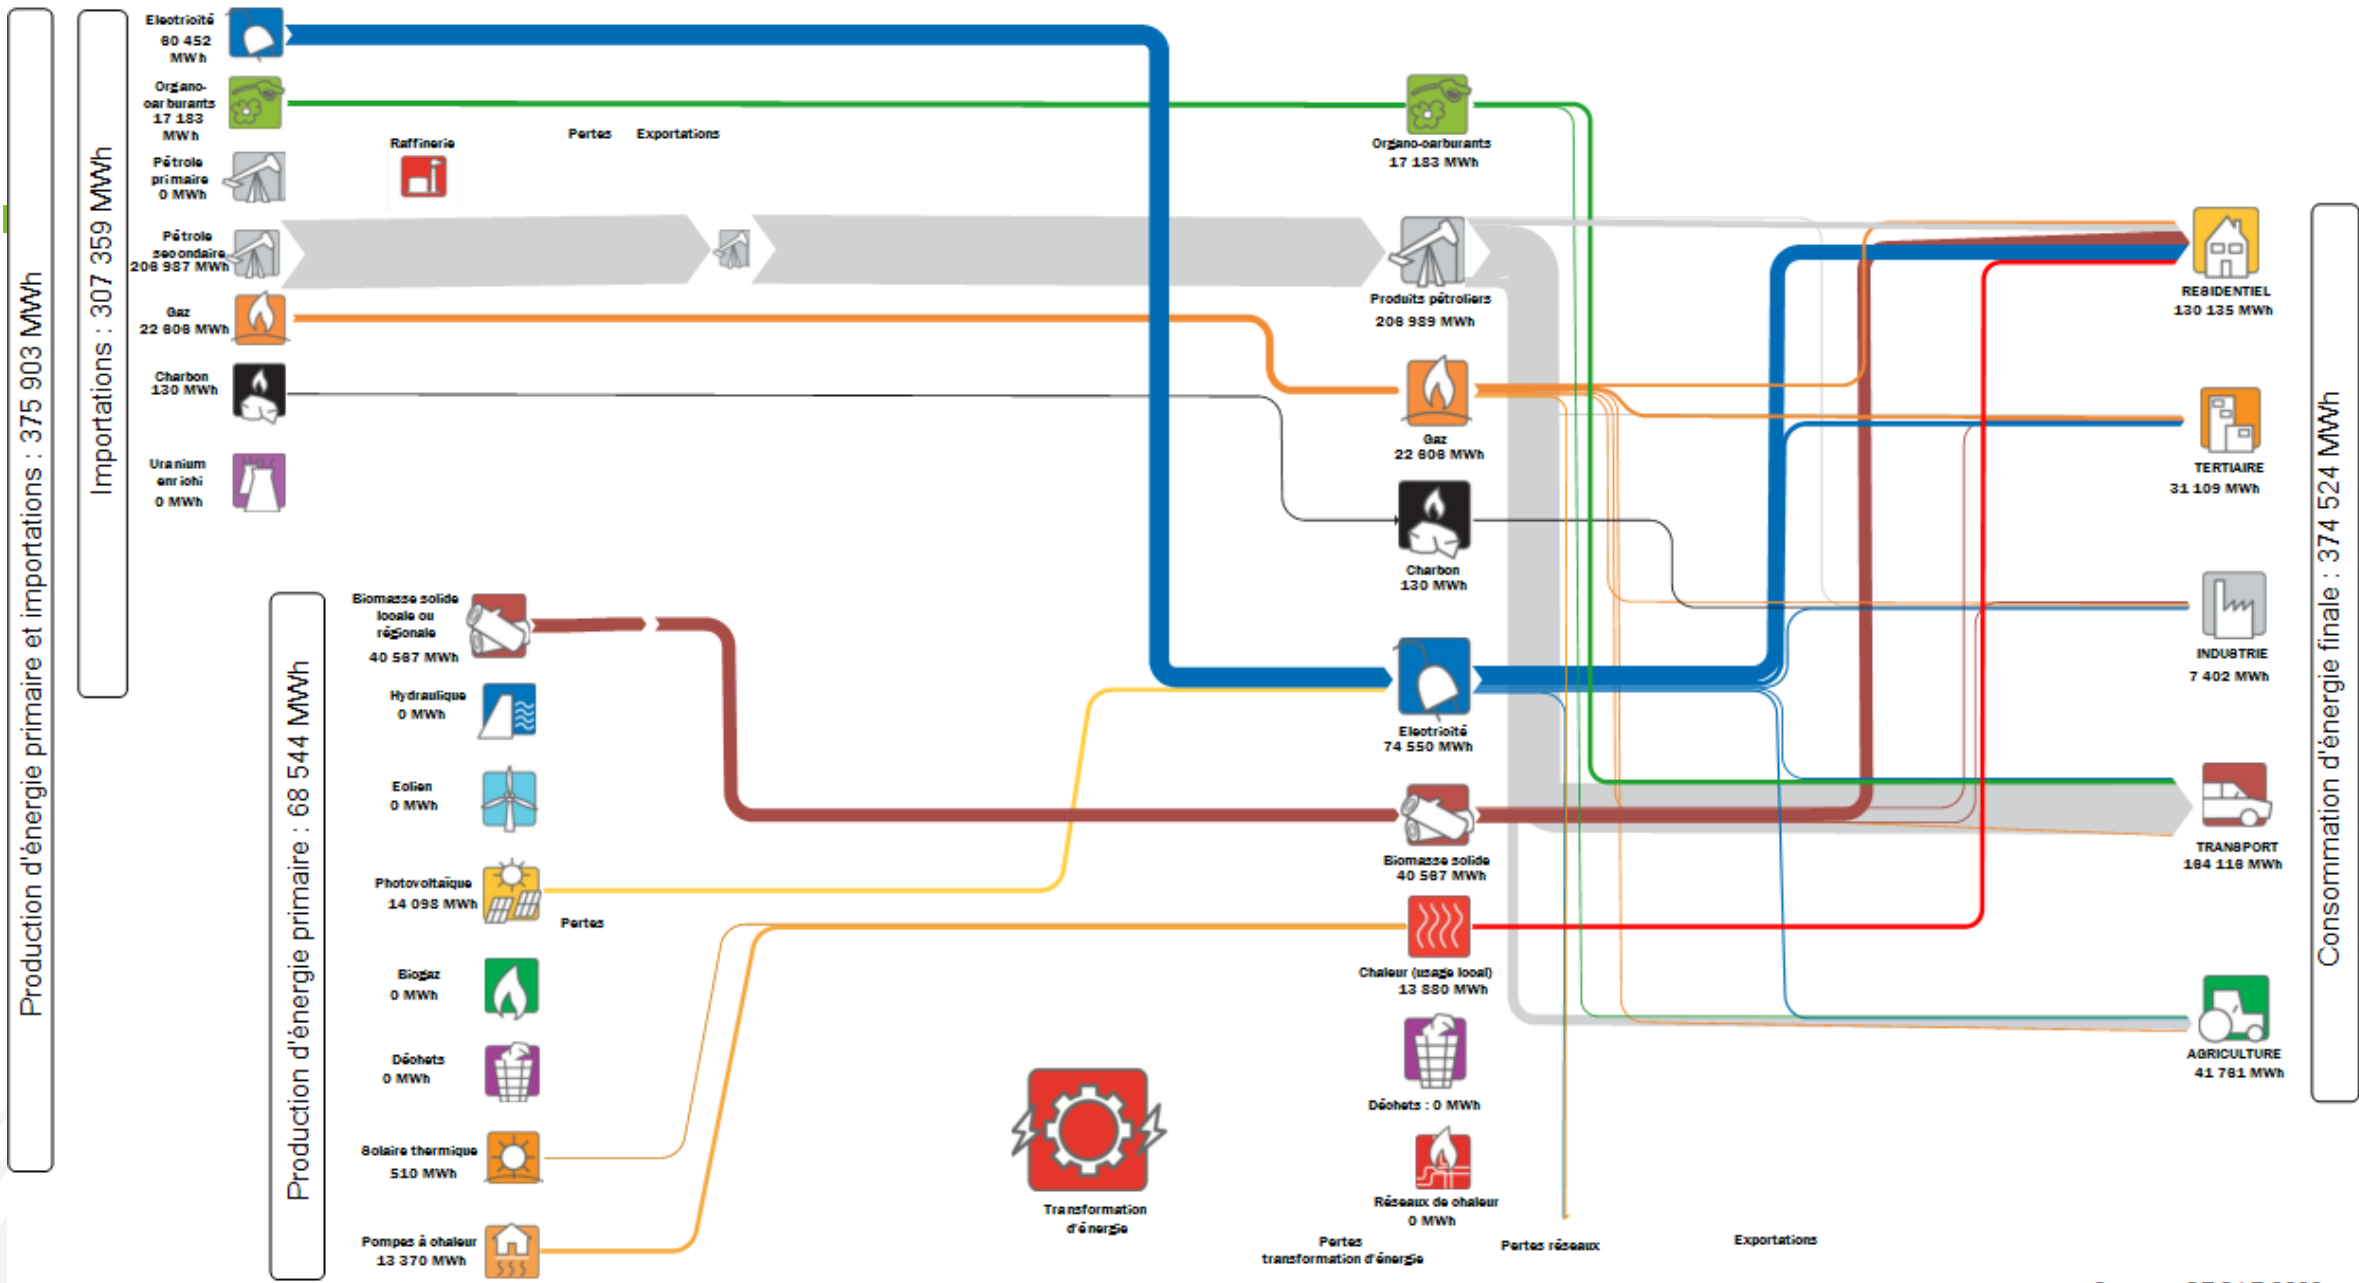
Production d'énergie primaire et importations : 375 903 MWh

Importations : 307 359 MWh

Electricité 80 452 MWh

Organo-carburants 17 183 MWh

Pétrole primaire 0 MWh

Pétrole secondaire 206 987 MWh

Gaz 22 808 MWh

Charbon 130 MWh

Uranium enrichi 0 MWh

Raffinerie

Pertes

Exportations

Production d'énergie primaire : 68 544 MWh

Biomasse solide locale ou régionale 40 567 MWh

Hydraulique 0 MWh

Eolien 0 MWh

Photovoltaïque 14 098 MWh

Pertes

Biogaz 0 MWh

Déchets 0 MWh

Solaire thermique 510 MWh

Pompes à chaleur 13 370 MWh

Transformation d'énergie

Organo-carburants 17 183 MWh

Produits pétroliers 206 989 MWh

Gaz 22 808 MWh

Charbon 130 MWh

Electricité 74 550 MWh

Biomasse solide 40 567 MWh

Chaleur (usage local) 13 880 MWh

Déchets : 0 MWh

Réseaux de chaleur 0 MWh

Pertes transformation d'énergie

Pertes réseaux

Exportations

RESIDENTIEL 130 135 MWh

TERTIAIRE 31 109 MWh

INDUSTRIE 7 402 MWh

TRANSPORT 164 116 MWh

AGRICULTURE 41 761 MWh

Consommation d'énergie finale : 374 524 MWh